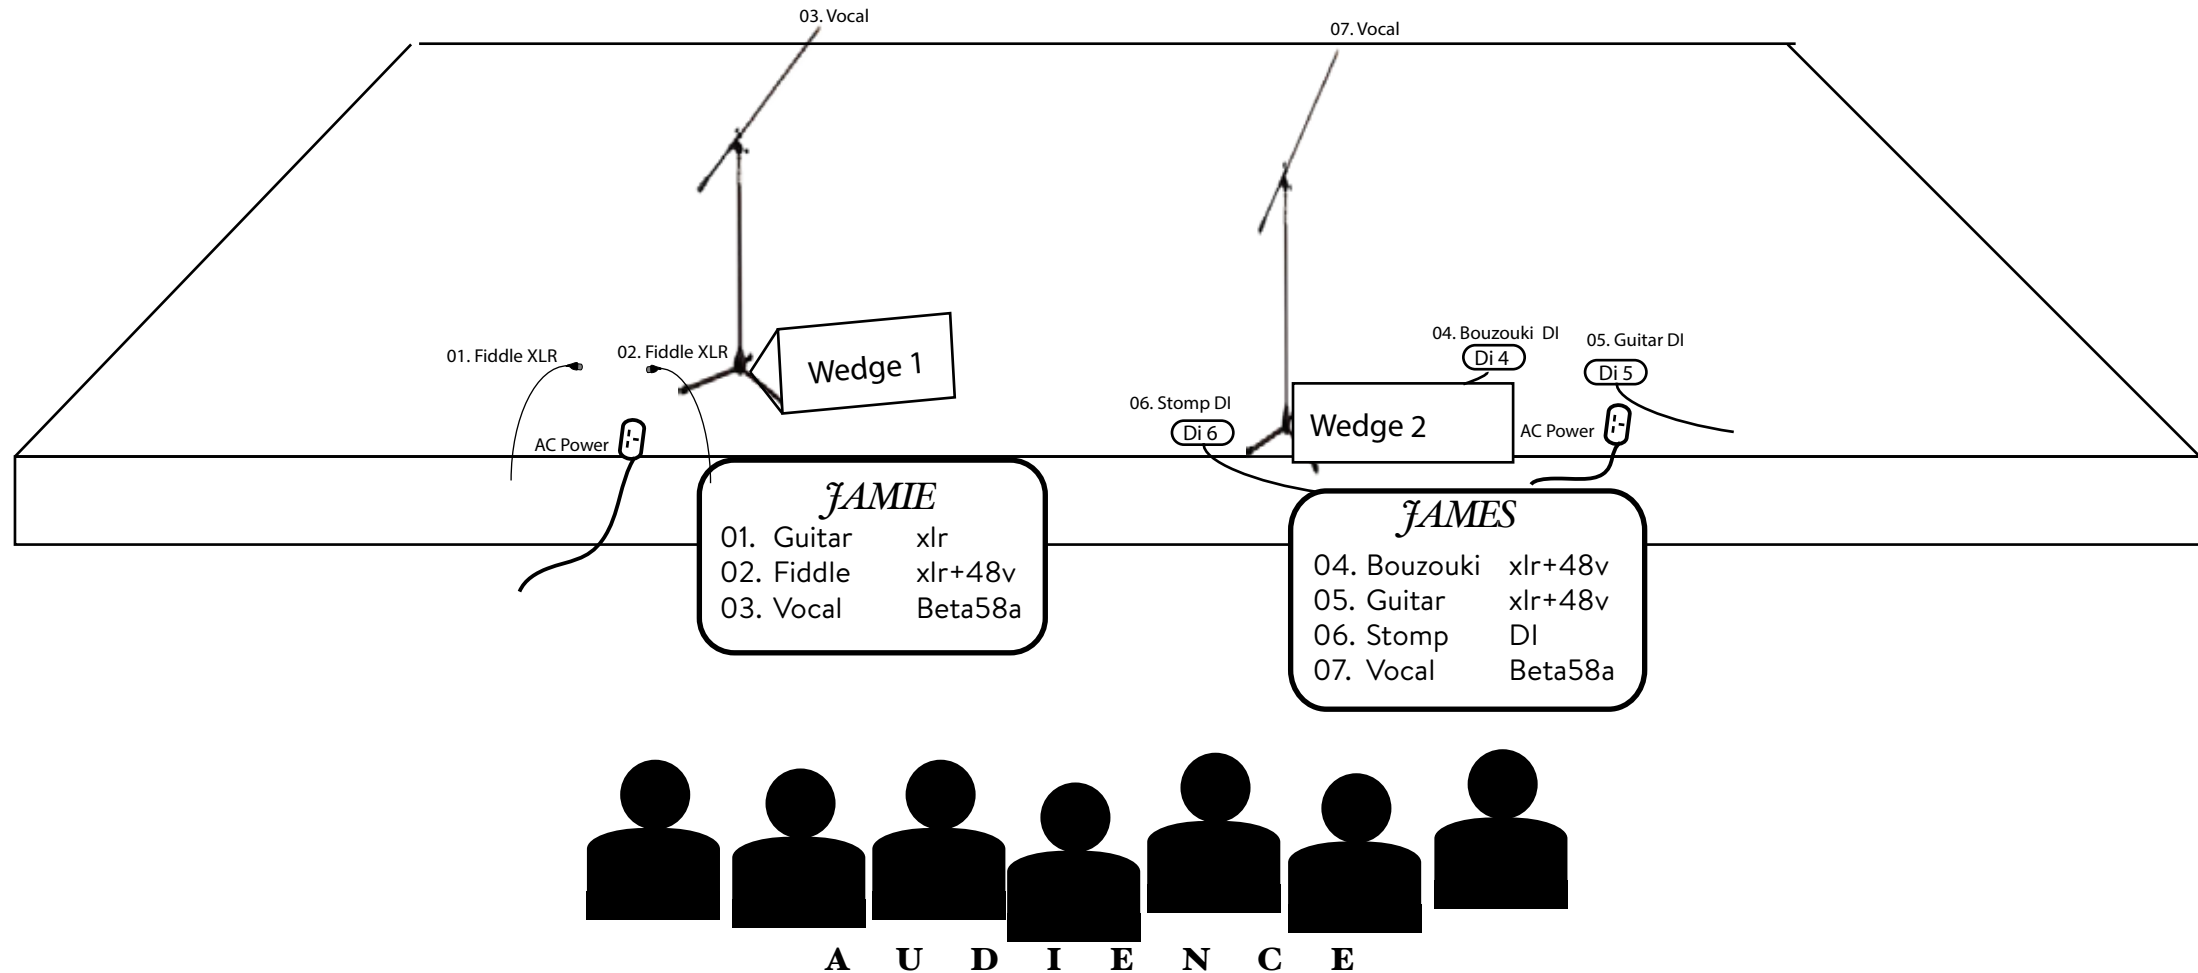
03. Vocal

07. Vocal

01. Fiddle XLR

02. Fiddle XLR

Wedge 1

AC Power

04. Bouzouki DI

Di 4

05. Guitar DI

Di 5

06. Stomp DI

Di 6

Wedge 2

AC Power

JAMIE

| | | |
|---|---|---|
| 01. | Guitar | xlr |
| 02. | Fiddle | xlr+48v |
| 03. | Vocal | Beta58a |

JAMES

| | | |
|---|---|---|
| 04. | Bouzouki | xlr+48v |
| 05. | Guitar | xlr+48v |
| 06. | Stomp | DI |
| 07. | Vocal | Beta58a |

A U D I E N C E